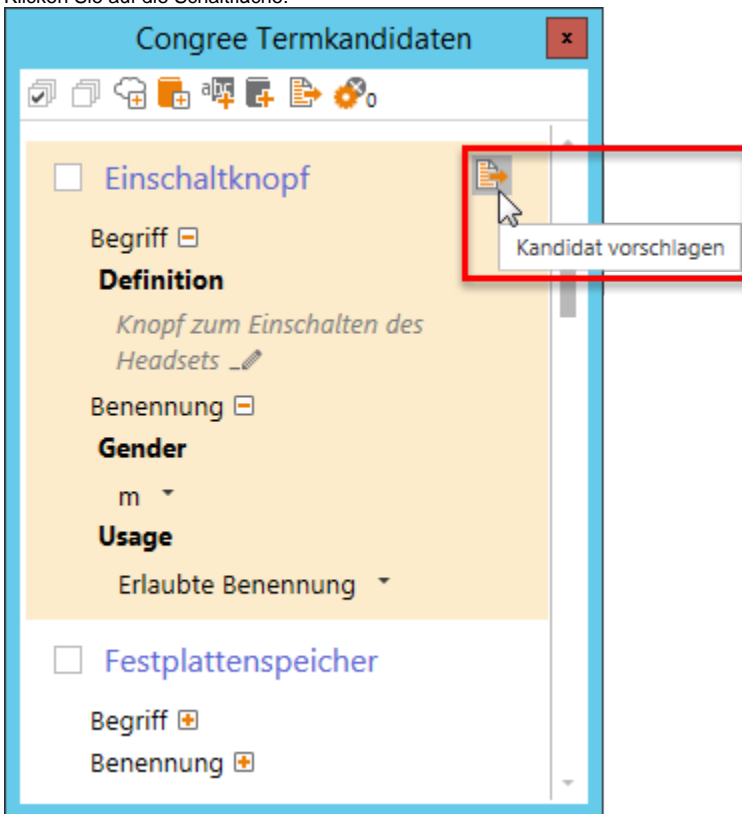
Klicken Sie auf die Schaltfläche:

Congree Termkandidaten

x

0

Einschaltknopf

Kandidat vorschlagen

Begriff

Definition

Knopf zum Einschalten des Headsets

Benennung

Gender

m

Usage

Erlaubte Benennung

Festplattenspeicher

Begriff

Benennung